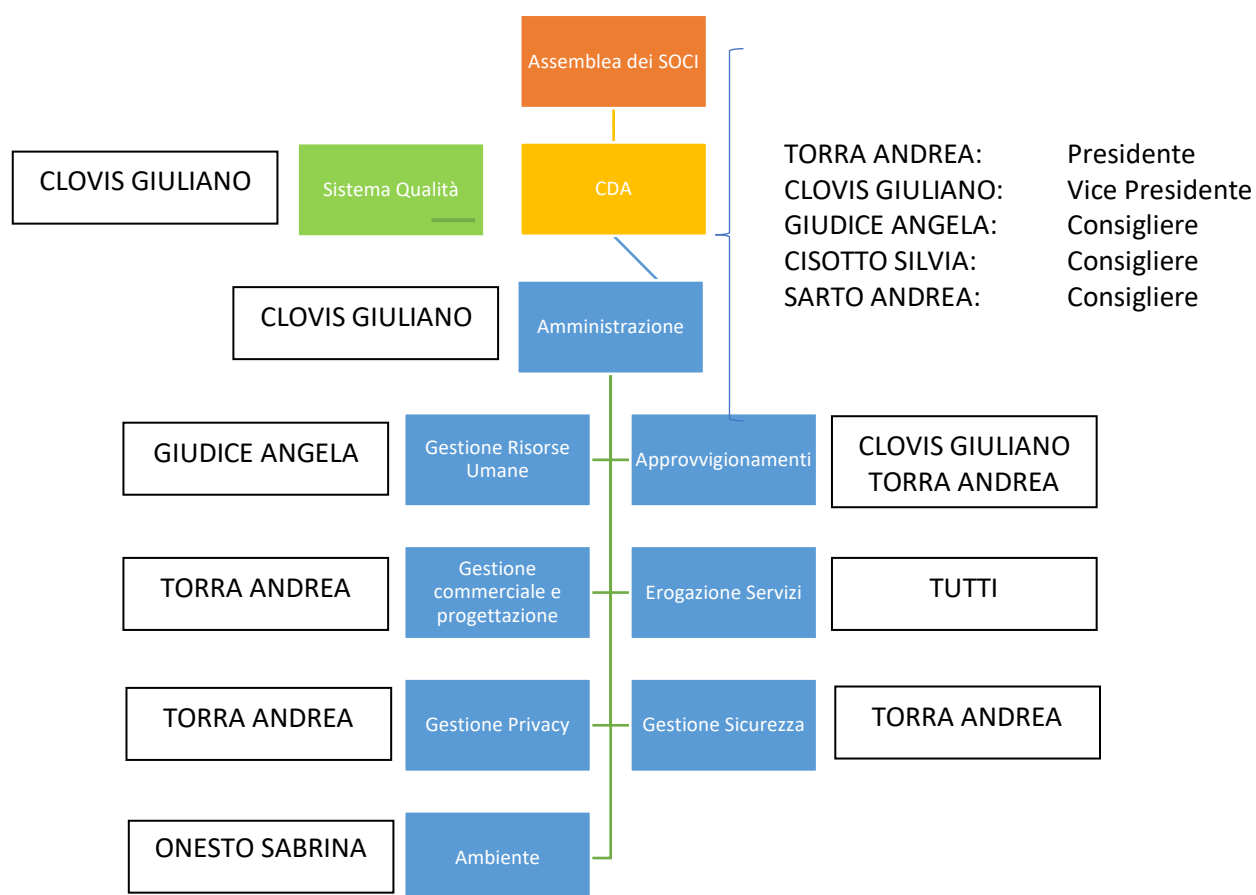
Assemblea dei SOCI

CLOVIS GIULIANO

Sistema Qualità

CDA

TORRA ANDREA: Presidente
CLOVIS GIULIANO: Vice Presidente
GIUDICE ANGELA: Consigliere
CISOTTO SILVIA: Consigliere
SARTO ANDREA: Consigliere

CLOVIS GIULIANO

Amministrazione

GIUDICE ANGELA

Gestione Risorse Umane

Approvvigionamenti

CLOVIS GIULIANO
TORRA ANDREA

TORRA ANDREA

Gestione commerciale e progettazione

Erogazione Servizi

TUTTI

TORRA ANDREA

Gestione Privacy

Gestione Sicurezza

TORRA ANDREA

ONESTO SABRINA

Ambiente